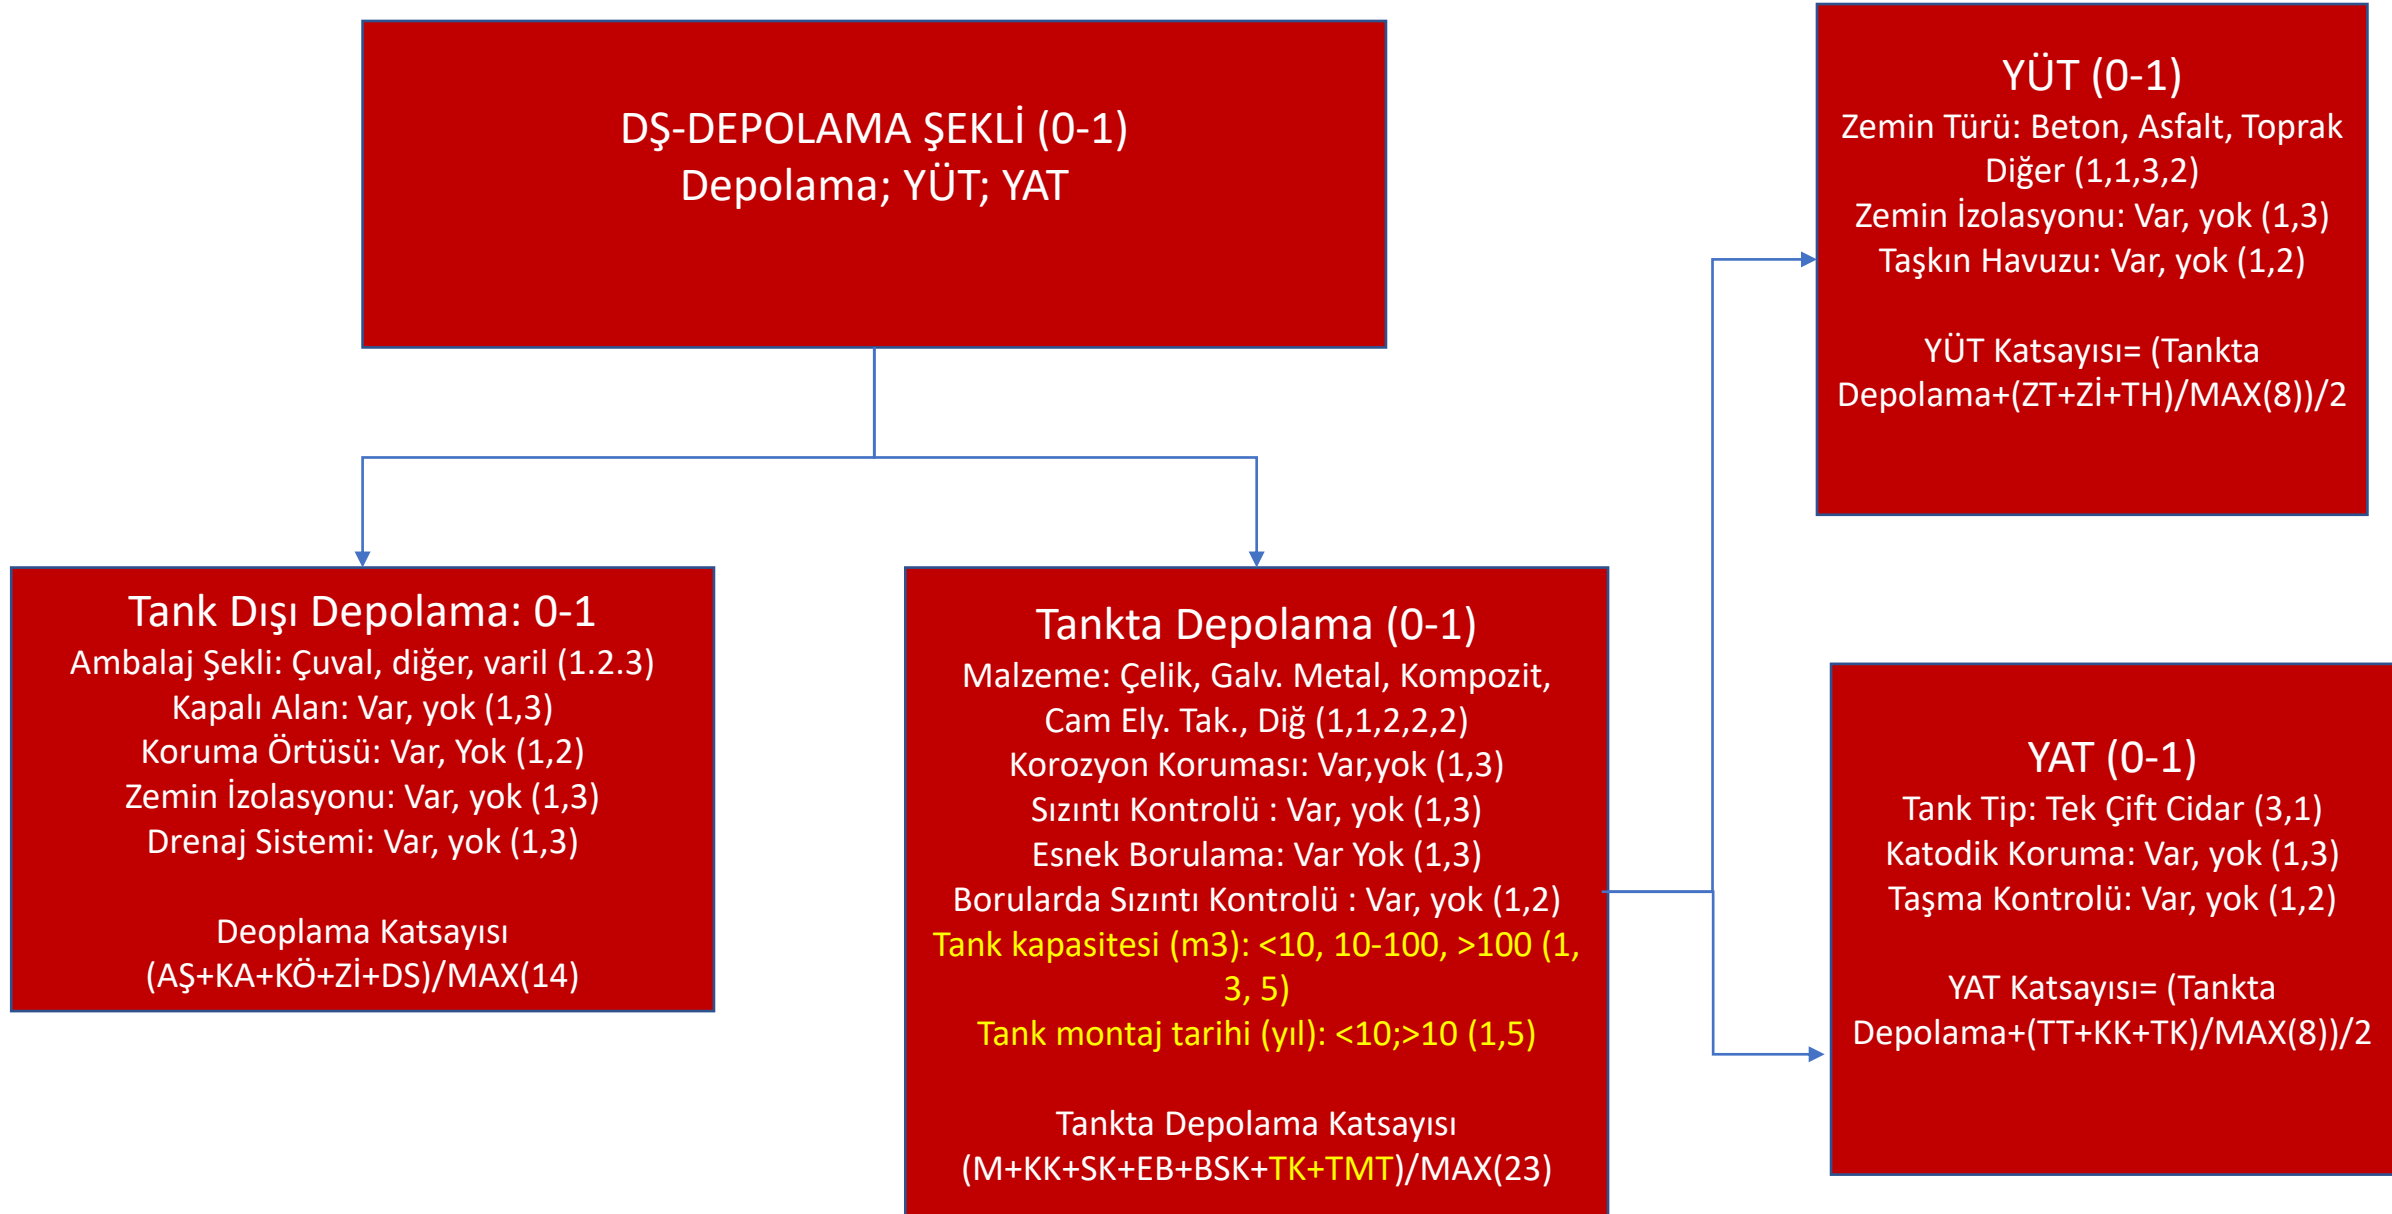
DŞ-DEPOLAMA ŞEKLİ (0-1)
Depolama; YÜT; YAT

YÜT (0-1)
Zemin Türü: Beton, Asfalt, Toprak Diğer (1,1,3,2)
Zemin İzolasyonu: Var, yok (1,3)
Taşkın Havuzu: Var, yok (1,2)

YÜT Katsayısı= (Tankta Depolama+(ZT+Zİ+TH)/MAX(8))/2

Tank Dışı Depolama: 0-1
Ambalaj Şekli: Çuval, diğer, varil (1.2.3)
Kapalı Alan: Var, yok (1,3)
Koruma Örtüsü: Var, Yok (1,2)
Zemin İzolasyonu: Var, yok (1,3)
Drenaj Sistemi: Var, yok (1,3)

Deoplama Katsayısı
(AŞ+KA+KÖ+Zİ+DS)/MAX(14)

Tankta Depolama (0-1)
Malzeme: Çelik, Galv. Metal, Kompozit, Cam Ely. Tak., Diğ (1,1,2,2,2)
Korozyon Koruması: Var,yok (1,3)
Sızıntı Kontrolü : Var, yok (1,3)
Esnek Borulama: Var Yok (1,3)
Borularda Sızıntı Kontrolü : Var, yok (1,2)
Tank kapasitesi (m3): <10, 10-100, >100 (1, 3, 5)
Tank montaj tarihi (yıl): <10;>10 (1,5)

Tankta Depolama Katsayısı
(M+KK+SK+EB+BSK+TK+TMT)/MAX(23)

YAT (0-1)
Tank Tip: Tek Çift Cidar (3,1)
Katodik Koruma: Var, yok (1,3)
Taşma Kontrolü: Var, yok (1,2)

YAT Katsayısı= (Tankta Depolama+(TT+KK+TK)/MAX(8))/2